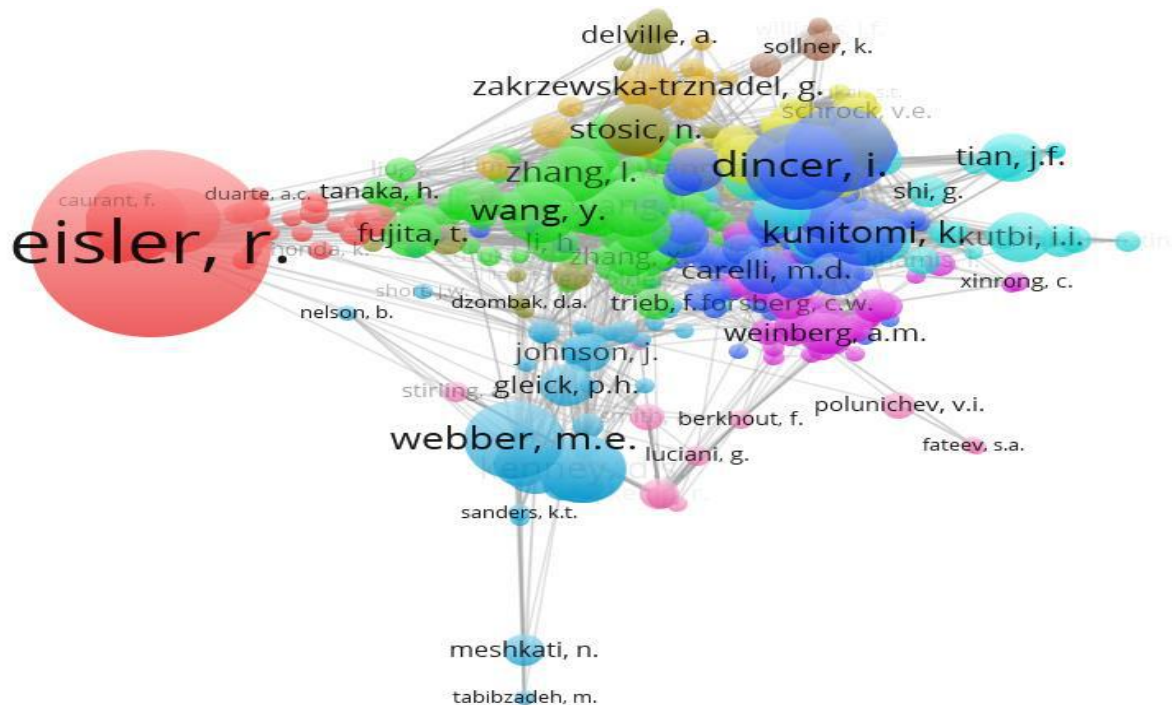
delville, a.
sollner, k.
zakrzewska-trznadel, g.
schrock, v.e.
stosic, n.
dincer, i.
tian, j.f.
zhang, l.
caurant, f.
duarte, a.c.
tanaka, h.
shi, g.
wang, y.
eisler, r.
fujita, t.
kunitomi, k.
kutbi, i.i.
honda, k.
li, h.
zhang
carelli, m.d.
xinrong, c.
short, j.w.
dzombak, d.a.
trieb, f.
forsberg, c.w.
nelson, b.
weinberg, a.m.
johnson, j.
gleick, p.h.
stirling
polunichev, v.i.
berkhout, f.
webber, m.e.
fateev, s.a.
luciani, g.
sanders, k.t.
meshkati, n.
tabibzadeh, m.